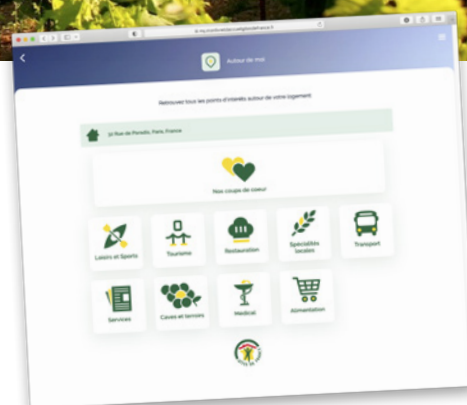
Autour de moi

Retrouvez tous les points d'intérêts autour de votre logement

32 Rue de Paradis, Paris, France

Nos coups de coeur

Loisirs et Sports

Tourisme

Restauration

Spécialités locales

Transport

Services

Caves et terroirs

Medical

Alimentation